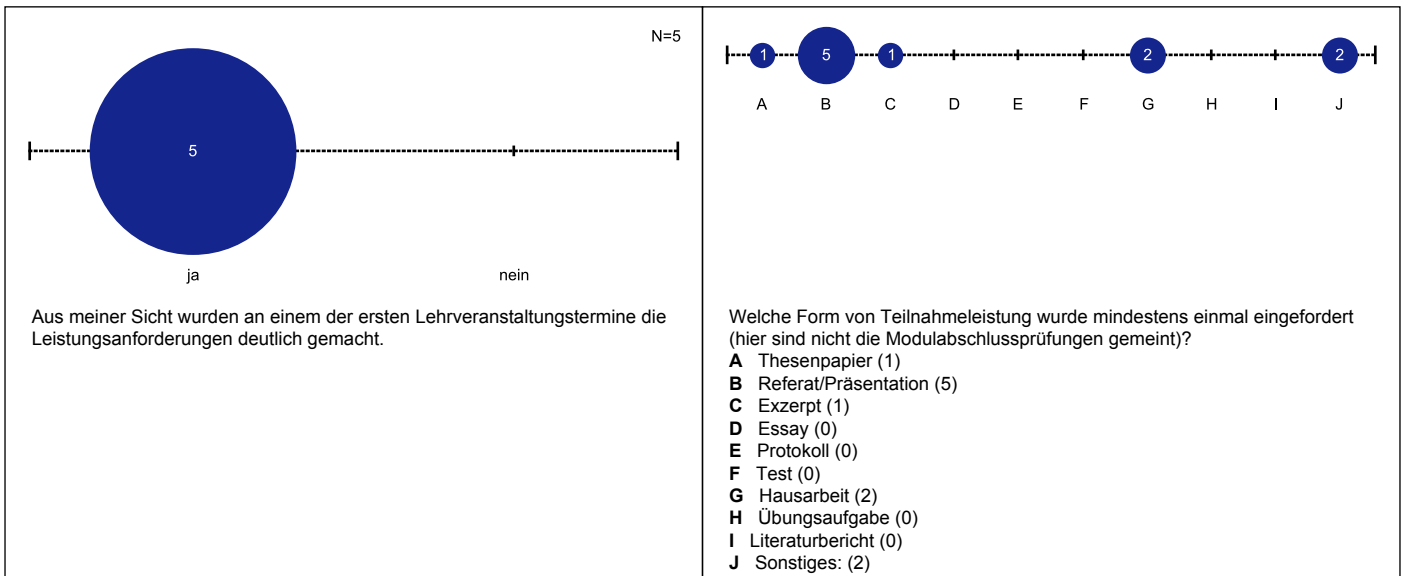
N=5

5

ja

nein

Aus meiner Sicht wurden an einem der ersten Lehrveranstaltungstermine die Leistungsanforderungen deutlich gemacht.

1 5 1 2 2

A B C D E F G H I J

Welche Form von Teilnahmeleistung wurde mindestens einmal eingefordert (hier sind nicht die Modulabschlussprüfungen gemeint)?
**A** Thesenpapier (1)
**B** Referat/Präsentation (5)
**C** Exzerpt (1)
**D** Essay (0)
**E** Protokoll (0)
**F** Test (0)
**G** Hausarbeit (2)
**H** Übungsaufgabe (0)
**I** Literaturbericht (0)
**J** Sonstiges: (2)